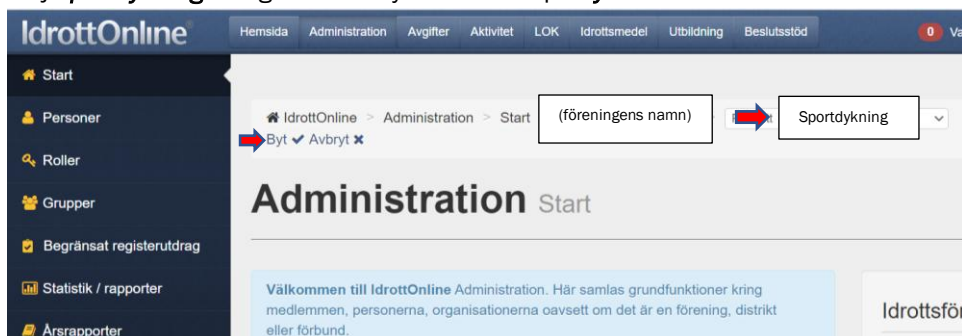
IdrottOnline

Hemsida Administration Avgifter Aktivitet LOK Idrottsmedel Utbildning Beslutsstöd 0 Va

Start

Personer

Roller

Grupper

Begränsat registerutdrag

Statistik / rapporter

Årsrapporter

IdrottOnline > Administration > Start (föreningens namn) Sportdykning

Byt ✔ Avbryt ✖

Administration Start

Välkommen till IdrottOnline Administration. Här samlas grundfunktioner kring medlemmen, personerna, organisationerna oavsett om det är en förening, distrikt eller förbund.

Idrottsför